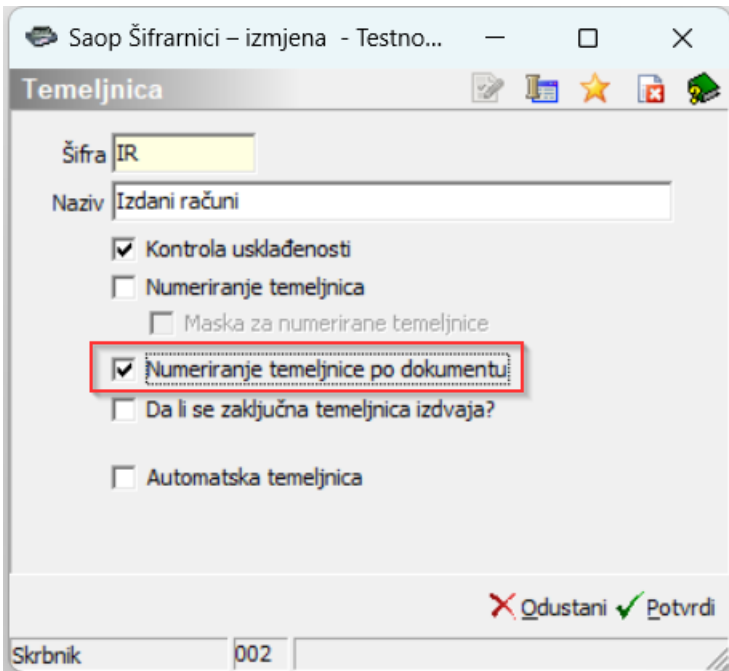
Saop Šifrarnici – izmjena - Testno...

Temeljnica

Šifra IR

Naziv Izdani računi

Kontrola usklađenosti

Numeriranje temeljnica

Maska za numerirane temeljnice

Numeriranje temeljnice po dokumentu

Da li se zaključna temeljnica izdvaja?

Automatska temeljnica

Odustani Potvrdi

Skrbnik 002